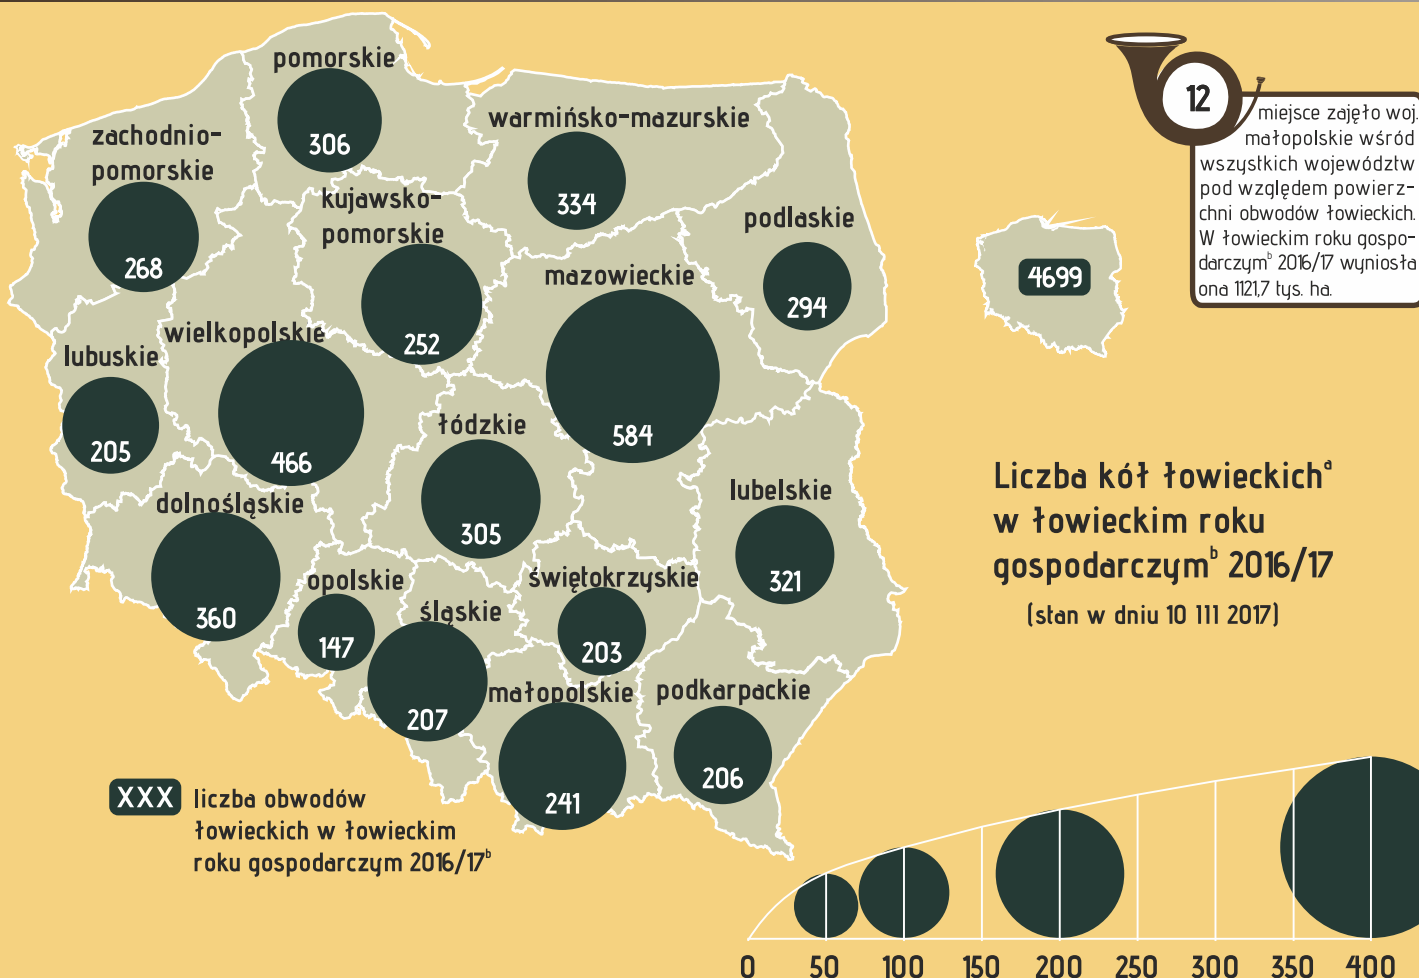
pomorskie
306
zachodnio-pomorskie
268
warmińsko-mazurskie
334
kujawsko-pomorskie
252
podlaskie
294
mazowieckie
584
lubuskie
205
wielkopolskie
466
łódzkie
305
lubelskie
321
dolnośląskie
360
opolskie
147
śląskie
207
świętokrzyskie
203
małopolskie
241
podkarpackie
206

12 miejsce zajęło woj. małopolskie wśród wszystkich województw pod względem powierzchni obwodów łowieckich. W łowieckim roku gospodarczym$^{b}$ 2016/17 wyniosła ona 1121,7 tys. ha.

4699

Liczba kół łowieckich$^{a}$ w łowieckim roku gospodarczym$^{b}$ 2016/17
(stan w dniu 10 III 2017)

XXX liczba obwodów łowieckich w łowieckim roku gospodarczym 2016/17$^{b}$

0 50 100 150 200 250 300 350 400